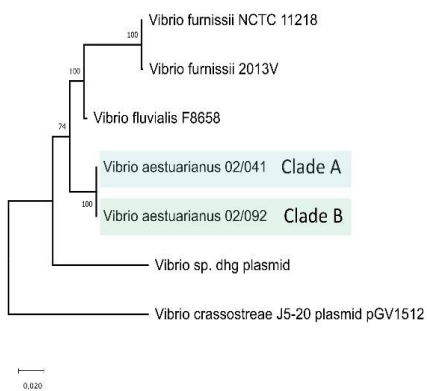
Vibrio furnissii NCTC 11218
100
Vibrio furnissii 2013V
100
Vibrio fluvialis F8658
74
Vibrio aestuarianus 02/041 Clade A
100
Vibrio aestuarianus 02/092 Clade B
Vibrio sp. dhg plasmid
Vibrio crassostreae J5-20 plasmid pGV1512
0.020